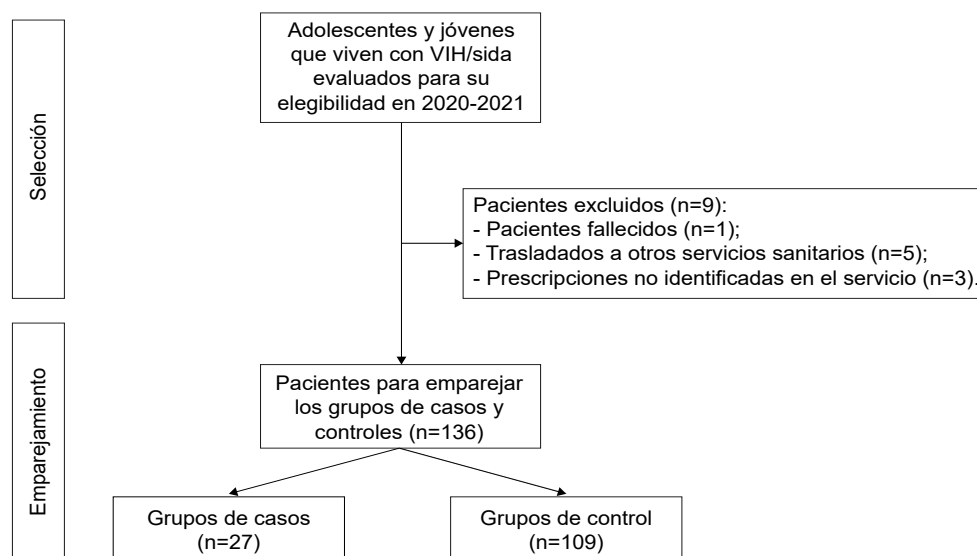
Selección

Adolescentes y jóvenes que viven con VIH/sida evaluados para su elegibilidad en 2020-2021

Pacientes excluidos (n=9):
- Pacientes fallecidos (n=1);
- Trasladados a otros servicios sanitarios (n=5);
- Prescripciones no identificadas en el servicio (n=3).

Emparejamiento

Pacientes para emparejar los grupos de casos y controles (n=136)

Grupos de casos (n=27)

Grupos de control (n=109)